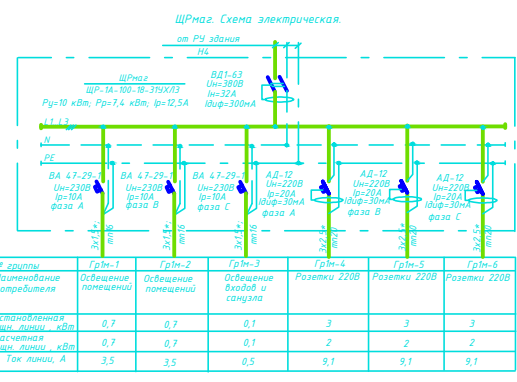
ЩРмаг. Схема электрическая.

от РУ здания

Н4

ЩРмаг

ЩР-1А-100-18-31УХЛ3

Ру=10 кВт; Рр=7,4 кВт; Iр=12,5А

ВД1-63
Uн=380В
Iн=32А
Iдиф=300мА

L1..L3

N

PE

ВА 47-29-1
Uн=230В
Iр=10А
фаза А

ВА 47-29-1
Uн=230В
Iр=10А
фаза В

ВА 47-29-1
Uн=230В
Iр=10А
фаза С

АД-12
Uн=220В
Iр=20А
Iдиф=30мА
фаза А

АД-12
Uн=220В
Iр=20А
Iдиф=30мА
фаза В

АД-12
Uн=220В
Iр=20А
Iдиф=30мА
фаза С

3х1,5 mm16

3х1,5 mm16

3х1,5 mm16

3х2,5 mm20

3х2,5 mm20

3х2,5 mm20

| # группы | Гр1м-1 | Гр1м-2 | Гр1м-3 | Гр1м-4 | Гр1м-5 | Гр1м-6 |
|---|---|---|---|---|---|---|
| Наименование потребителя | Освещение помещений | Освещение помещений | Освещение входов и санузла | Розетки 220В | Розетки 220В | Розетки 220В |
| Установленная мощн. линии, кВт | 0,7 | 0,7 | 0,1 | 3 | 3 | 3 |
| Расчетная мощн. линии, кВт | 0,7 | 0,7 | 0,1 | 2 | 2 | 2 |
| Ток линии, А | 3,5 | 3,5 | 0,5 | 9,1 | 9,1 | 9,1 |